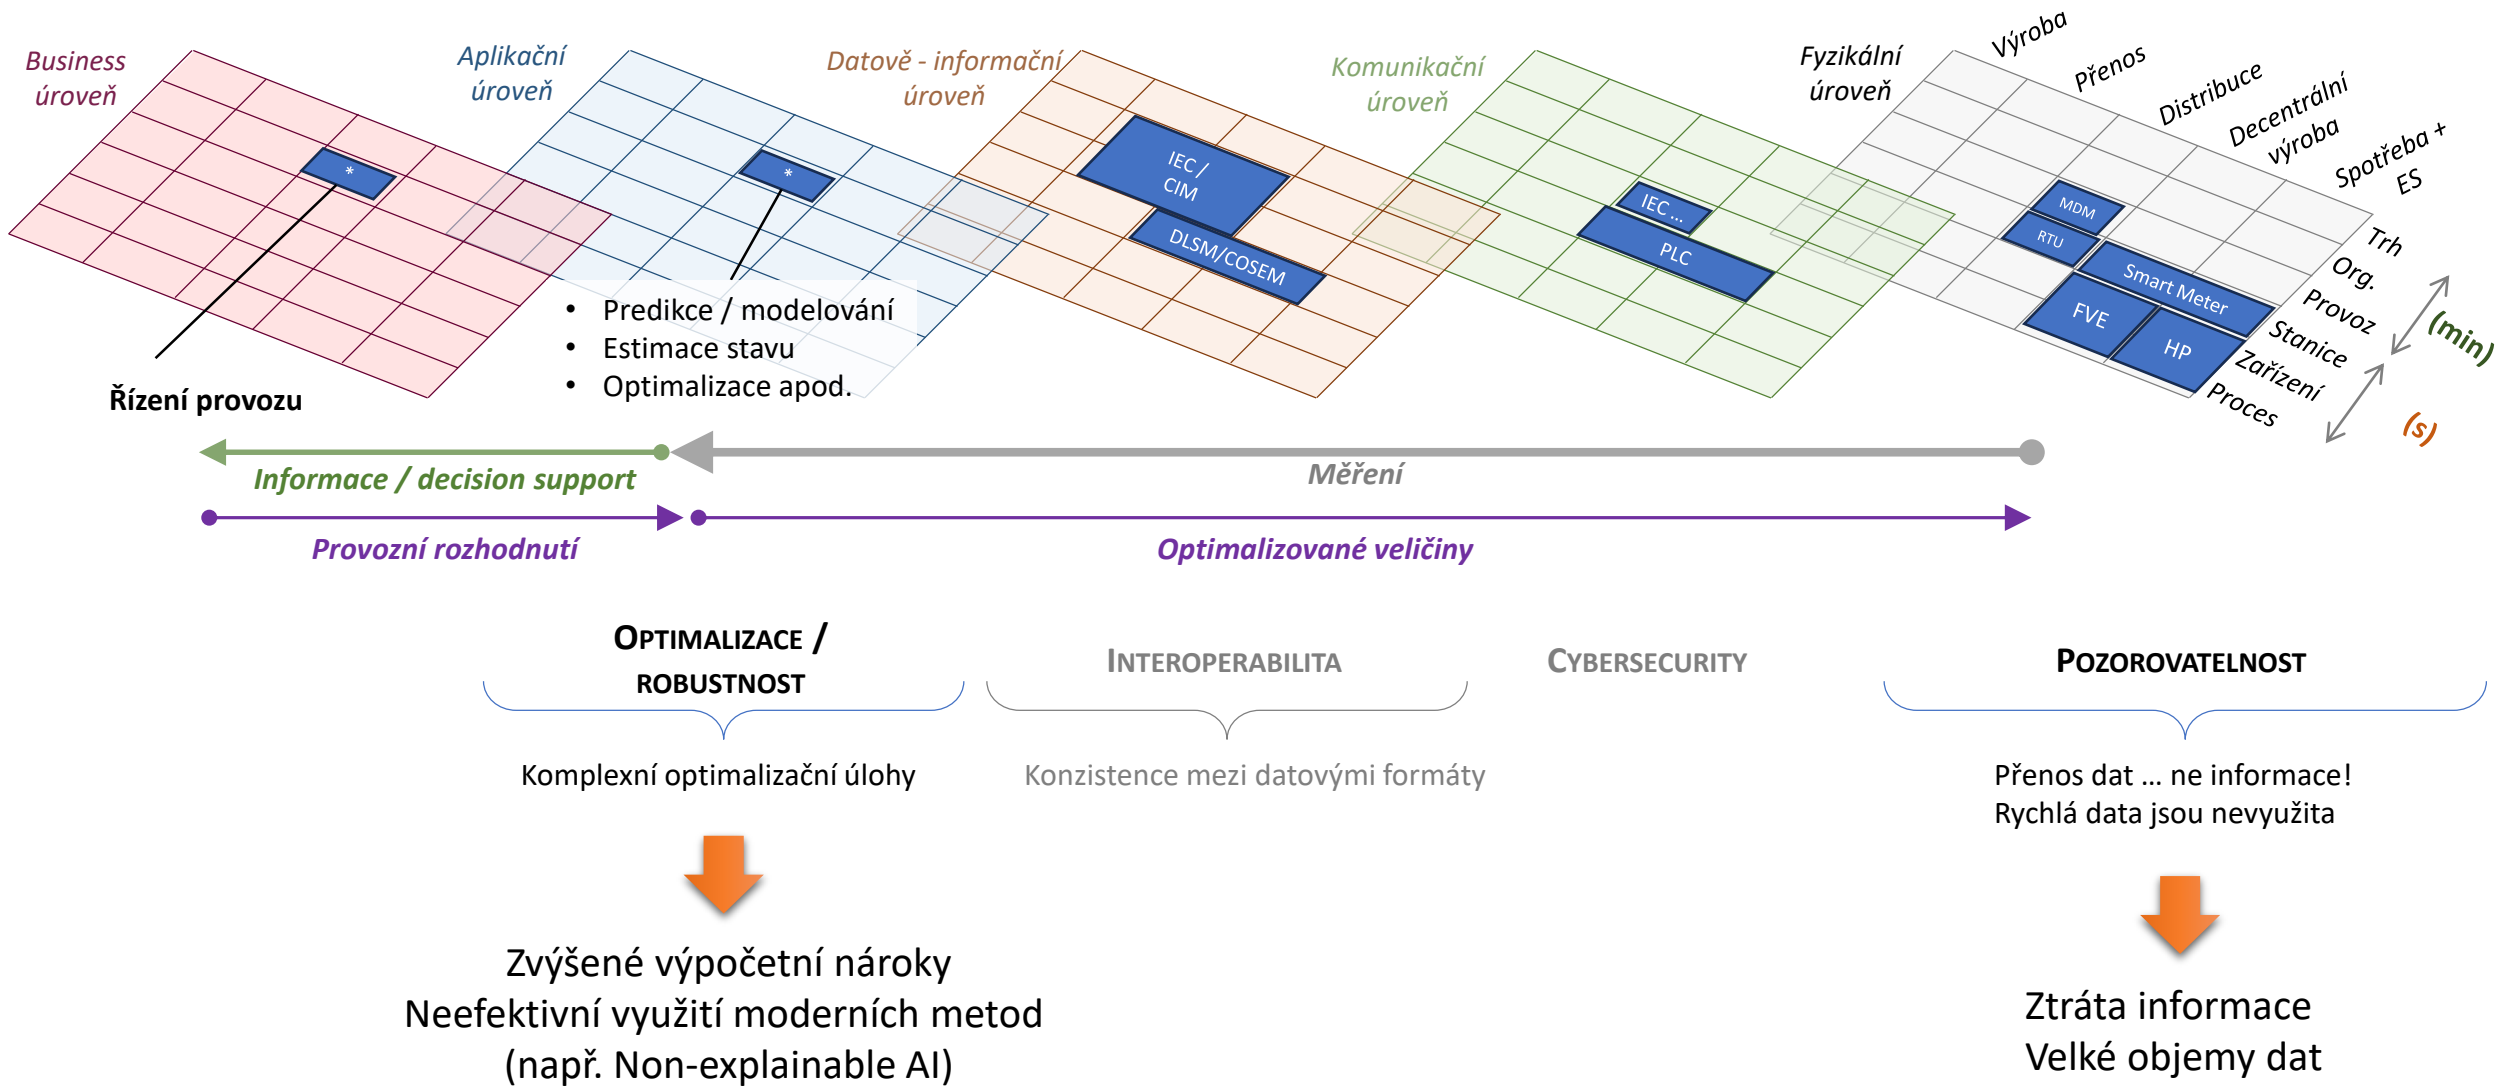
Business úroveň

Aplikační úroveň

Datově - informační úroveň

Komunikační úroveň

Fyzikální úroveň

Výroba

Přenos

Distribuce

Decentrální výroba

Spotřeba + ES

Trh

Org.

Provoz

Stanice

Zařízení

Proces

(min)

(s)

*

*

IEC / CIM

DLSM/COSEM

IEC ...

PLC

MDM

RTU

Smart Meter

FVE

HP

• Predikce / modelování
• Estimace stavu
• Optimalizace apod.

Řízení provozu

Informace / decision support

Měření

Provozní rozhodnutí

Optimalizované veličiny

OPTIMALIZACE / ROBUSTNOST

INTEROPERABILITA

CYBERSECURITY

POZOROVATELNOST

Komplexní optimalizační úlohy

Konzistence mezi datovými formáty

Přenos dat … ne informace!
Rychlá data jsou nevyužita

Zvýšené výpočetní nároky
Neefektivní využití moderních metod
(např. Non-explainable AI)

Ztráta informace
Velké objemy dat